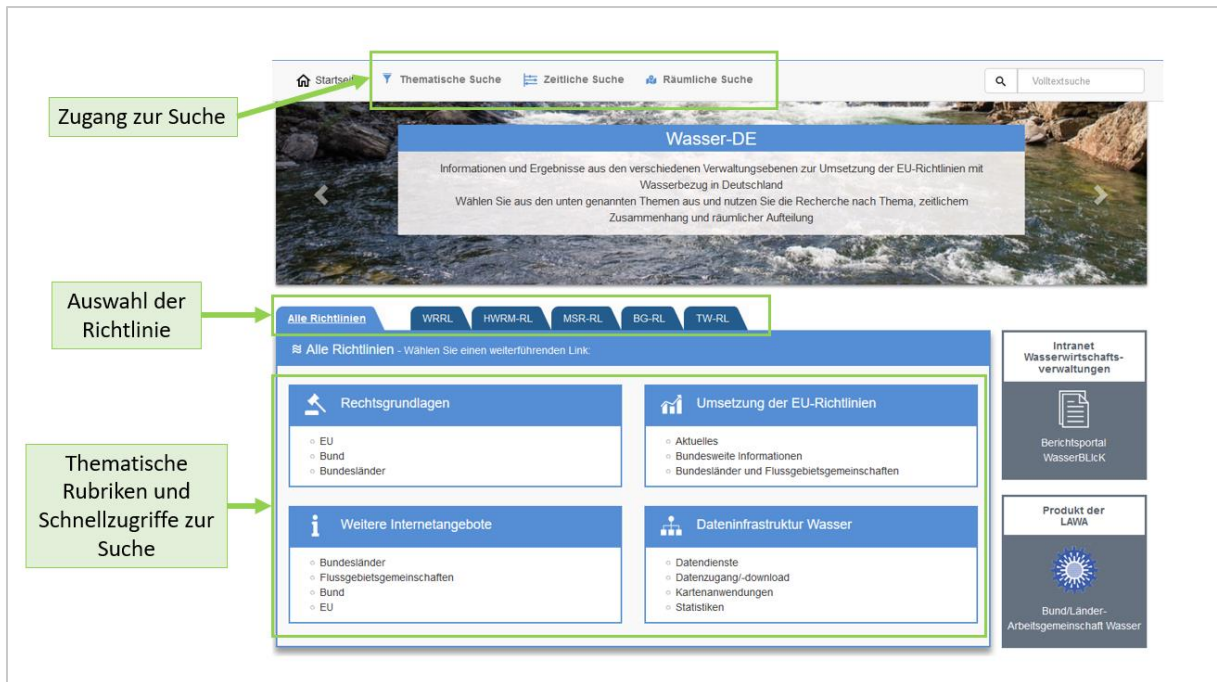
Startseite  Thematische Suche  Zeitliche Suche  Räumliche Suche  Volltextsuche

Zugang zur Suche

Wasser-DE

Informationen und Ergebnisse aus den verschiedenen Verwaltungsebenen zur Umsetzung der EU-Richtlinien mit Wasserbezug in Deutschland
Wählen Sie aus den unten genannten Themen aus und nutzen Sie die Recherche nach Thema, zeitlichem Zusammenhang und räumlicher Aufteilung

Auswahl der Richtlinie

Alle Richtlinien  WRRL  HWRM-RL  MSR-RL  BG-RL  TW-RL

≋ Alle Richtlinien - Wählen Sie einen weiterführenden Link:

Thematische Rubriken und Schnellzugriffe zur Suche

Rechtsgrundlagen
EU
Bund
Bundesländer

Umsetzung der EU-Richtlinien
Aktuelles
Bundesweite Informationen
Bundesländer und Flussgebietsgemeinschaften

Weitere Internetangebote
Bundesländer
Flussgebietsgemeinschaften
Bund
EU

Dateninfrastruktur Wasser
Datendienste
Datenzugang/-download
Kartenanwendungen
Statistiken

Intranet Wasserwirtschafts-verwaltungen

Berichtsportal WasserBLIcK

Produkt der LAWA

Bund/Länder-Arbeitsgemeinschaft Wasser